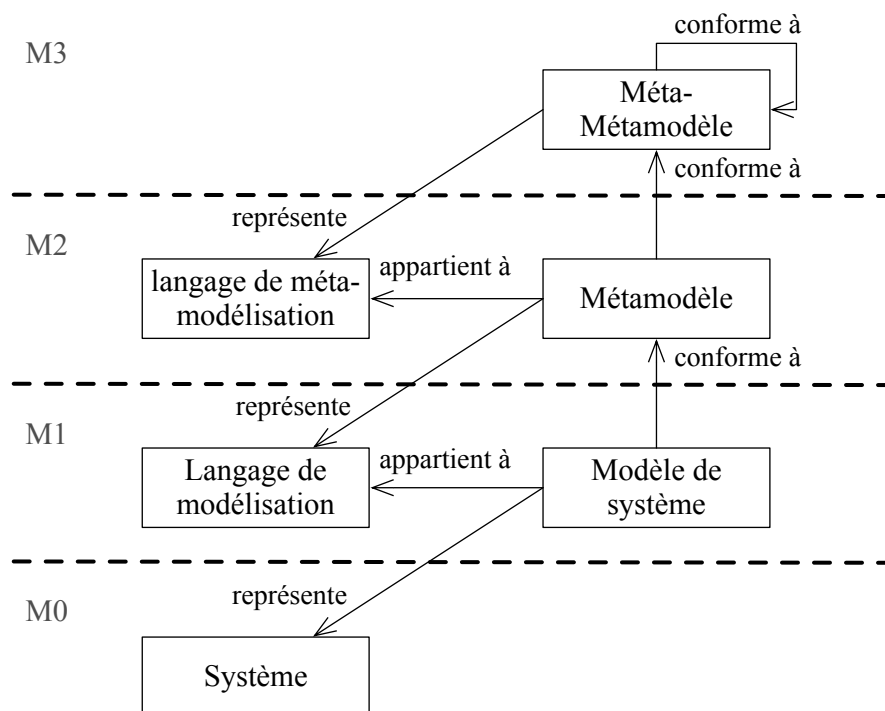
M3

conforme à

Méta-Métamodèle

conforme à

représente

M2

langage de méta-modélisation

appartient à

Métamodèle

conforme à

représente

M1

Langage de modélisation

appartient à

Modèle de système

représente

M0

Système